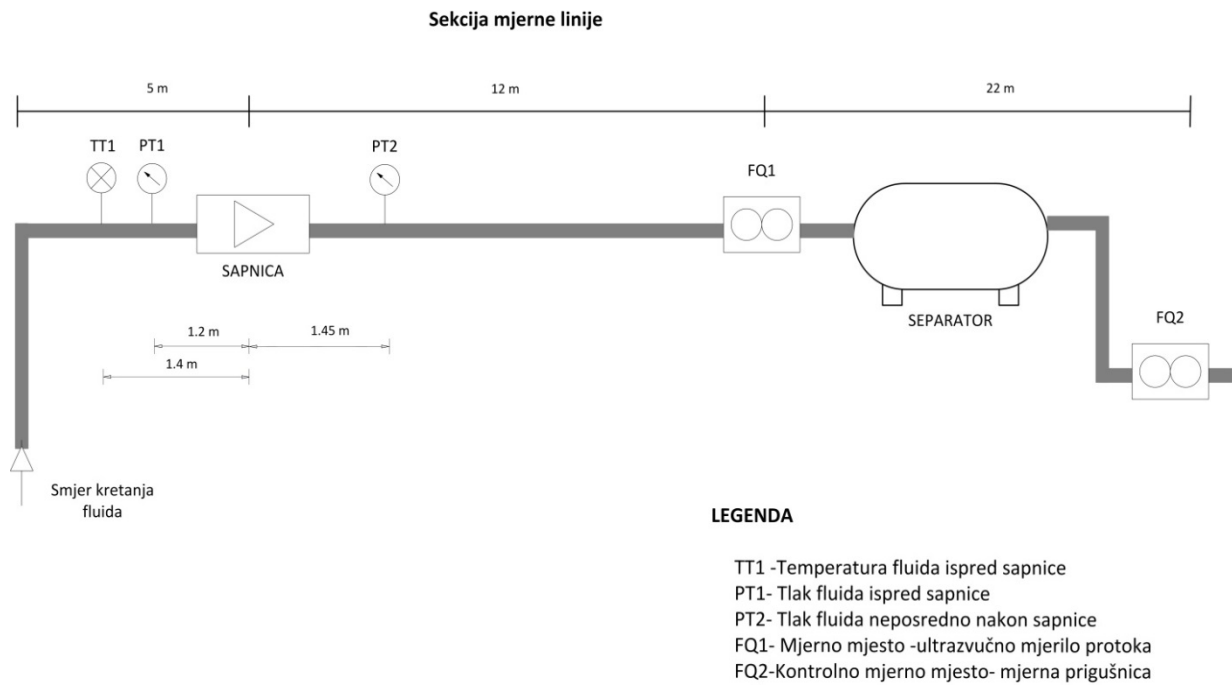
Sekcija mjerne linije

5 m

12 m

22 m

TT1 PT1

PT2

FQ1

SAPNICA

1.2 m

1.45 m

1.4 m

SEPARATOR

FQ2

Smjer kretanja fluida

LEGENDA

TT1 -Temperatura fluida ispred sapnice
PT1- Tlak fluida ispred sapnice
PT2- Tlak fluida neposredno nakon sapnice
FQ1- Mjerno mjesto -ultrazvučno mjerilo protoka
FQ2-Kontrolno mjerno mjesto- mjerna prigušnica